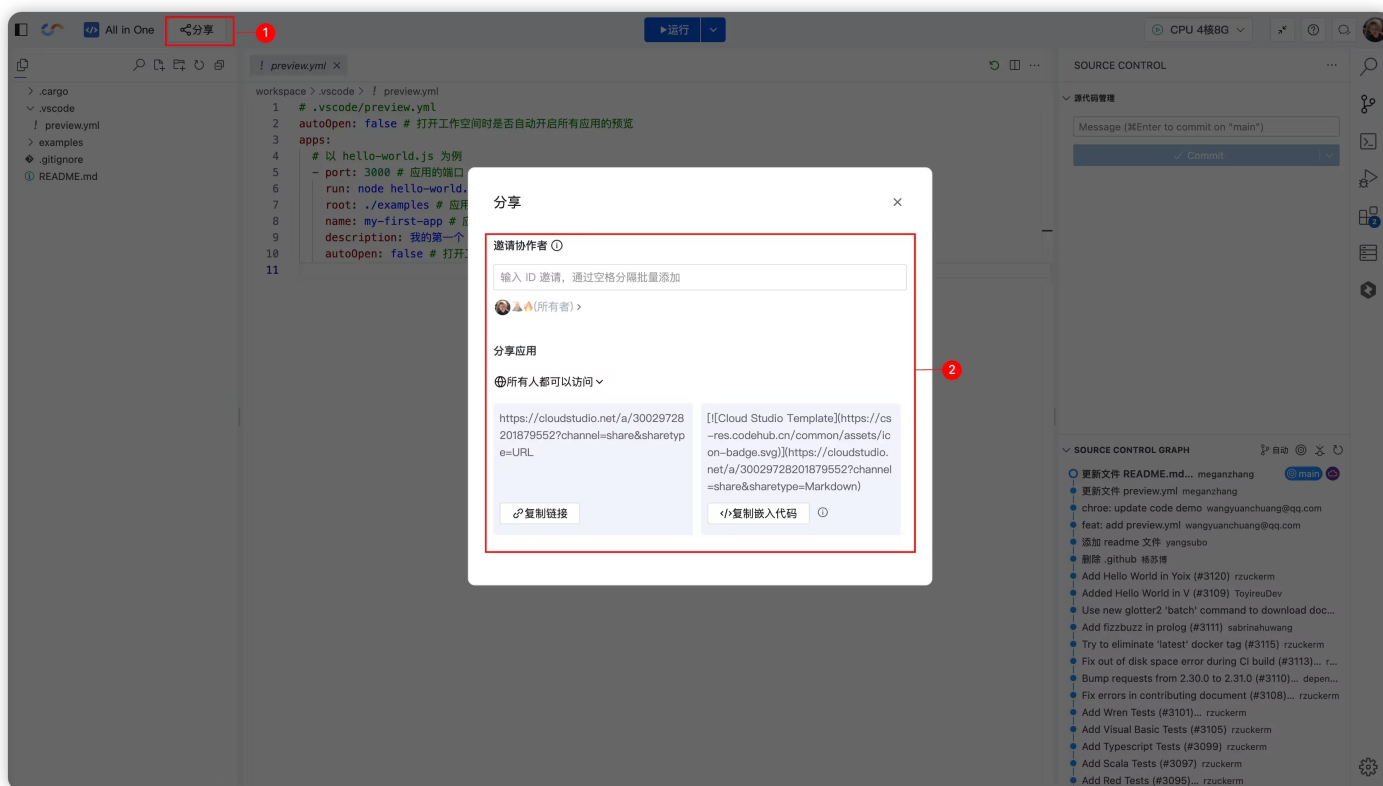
All in One 分享 1 ▶运行 CPU 4核8G

.cargo
.vscode
! preview.yml
examples
.gitignore
README.md

! preview.yml ×
workspace > .vscode > ! preview.yml

1 # .vscode/preview.yml
2 autoOpen: false # 打开工作空间时是否自动开启所有应用的预览
3 apps:
4 # 以 hello-world.js 为例
5 - port: 3000 # 应用的端口
6 run: node hello-world.
7 root: ./examples # 应用
8 name: my-first-app # 应
9 description: 我的第一个
10 autoOpen: false # 打开
11

分享 ×

邀请协作者 ⓘ
输入 ID 邀请，通过空格分隔批量添加
(所有者) >

分享应用
所有人都可以访问

https://cloudstudio.net/a/30029728201879552?channel=share&sharetype=URL
复制链接

[![Cloud Studio Template](https://cs-res.codehub.cn/common/assets/icon-badge.svg)](https://cloudstudio.net/a/30029728201879552?channel=share&sharetype=Markdown)
复制嵌入代码 ⓘ

2

SOURCE CONTROL ...
源代码管理
Message (⌘Enter to commit on "main")
✓ Commit

SOURCE CONTROL GRAPH 自动
更新文件 README.md... meganzhang main
更新文件 preview.yml meganzhang
chroe: update code demo wangyuanchuang@qq.com
feat: add preview.yml wangyuanchuang@qq.com
添加 readme 文件 yangsubo
删除 .github 杨苏博
Add Hello World in Yoix (#3120) rzuckerm
Added Hello World in V (#3109) ToyireuDev
Use new glotter2 'batch' command to download doc...
Add fizzbuzz in prolog (#3111) sabrinahuwang
Try to eliminate 'latest' docker tag (#3115) rzuckerm
Fix out of disk space error during CI build (#3113)... r...
Bump requests from 2.30.0 to 2.31.0 (#3110)... depen...
Fix errors in contributing document (#3108)... rzuckerm
Add Wren Tests (#3101)... rzuckerm
Add Visual Basic Tests (#3105) rzuckerm
Add Typescript Tests (#3099) rzuckerm
Add Scala Tests (#3097) rzuckerm
Add Red Tests (#3095)... rzuckerm